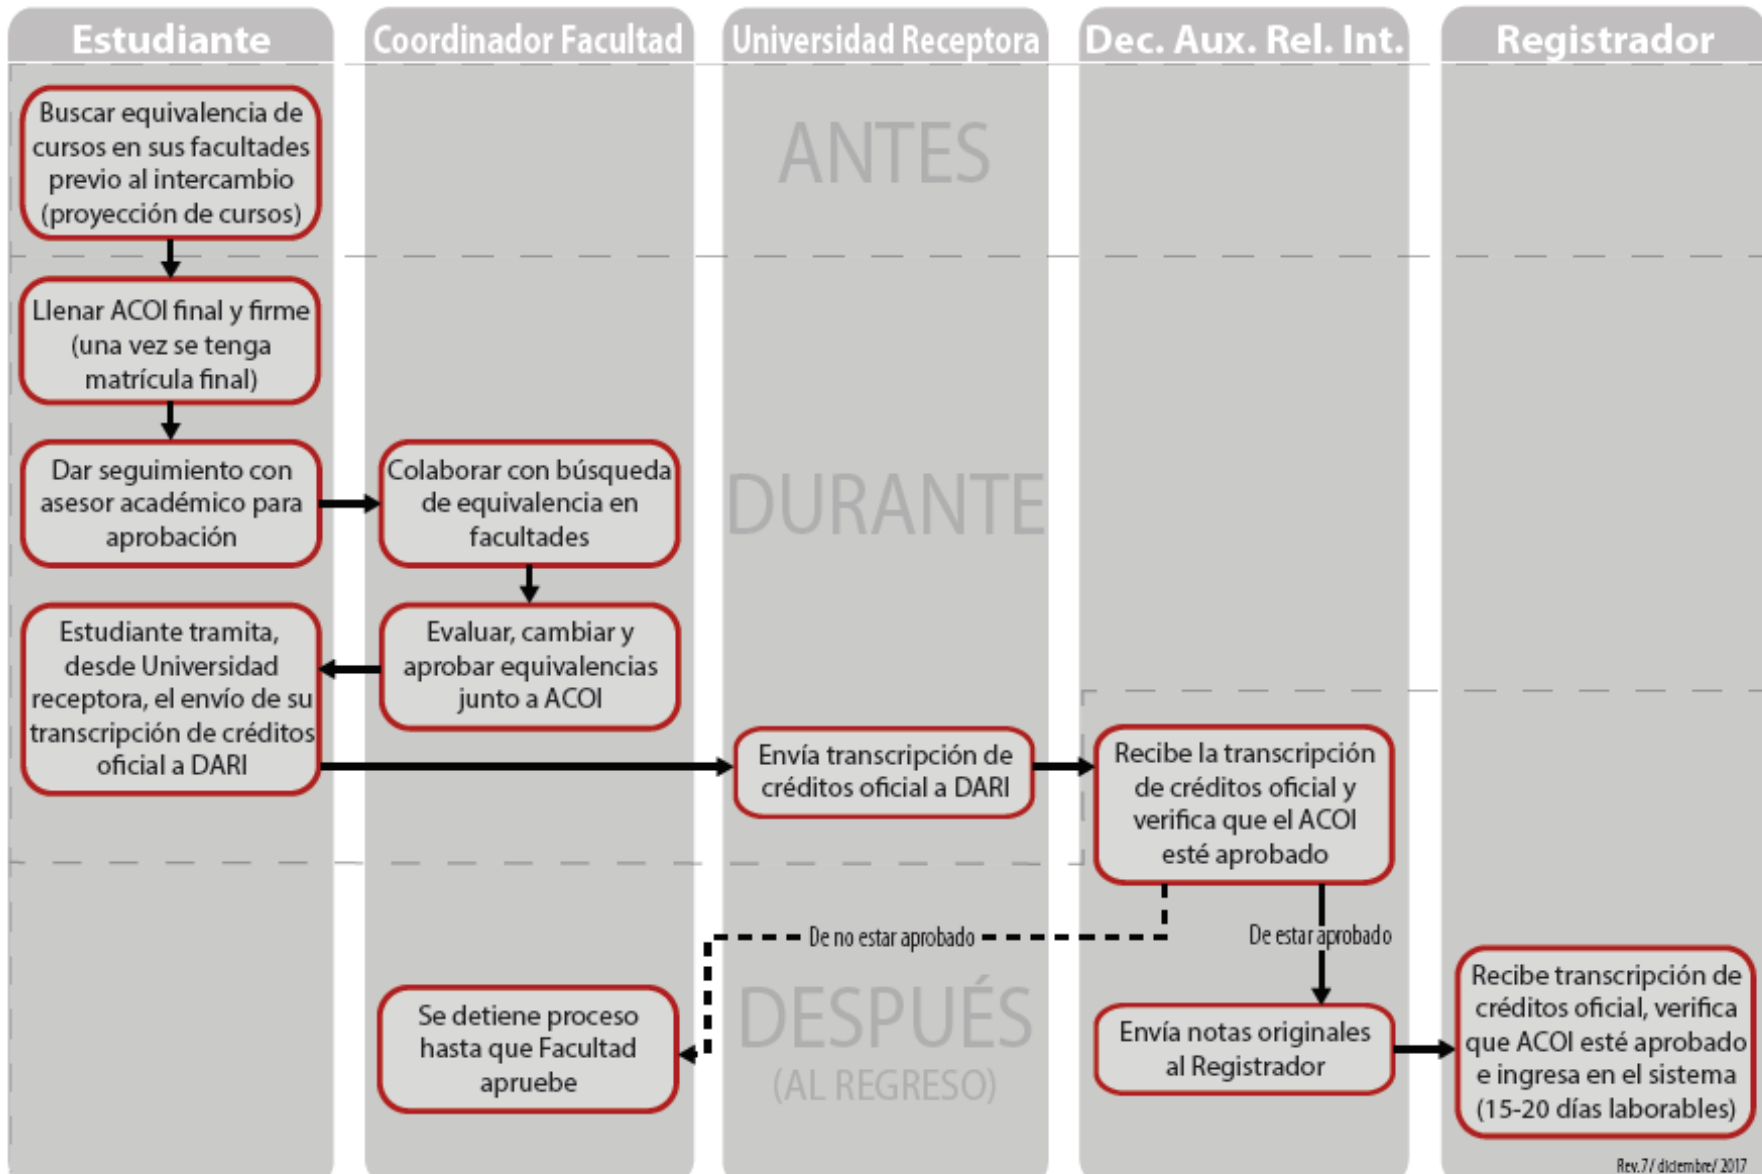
Estudiante

Coordinador Facultad

Universidad Receptora

Dec. Aux. Rel. Int.

Registrador

ANTES

Buscar equivalencia de cursos en sus facultades previo al intercambio (proyección de cursos)

DURANTE

Llenar ACOI final y firme (una vez se tenga matrícula final)

Dar seguimiento con asesor académico para aprobación

Colaborar con búsqueda de equivalencia en facultades

Evaluar, cambiar y aprobar equivalencias junto a ACOI

Estudiante tramita, desde Universidad receptora, el envío de su transcripción de créditos oficial a DARI

Envía transcripción de créditos oficial a DARI

Recibe la transcripción de créditos oficial y verifica que el ACOI esté aprobado

De no estar aprobado

De estar aprobado

DESPUÉS (AL REGRESO)

Se detiene proceso hasta que Facultad apruebe

Envía notas originales al Registrador

Recibe transcripción de créditos oficial, verifica que ACOI esté aprobado e ingresa en el sistema (15-20 días laborables)

Rev.7/ diciembre/ 2017